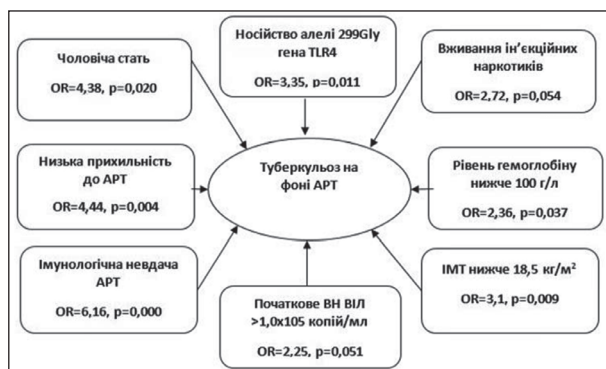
Носійство алелі 299Gly гена TLR4

OR=3,35, p=0,011

Чоловіча стать

OR=4,38, p=0,020

Вживання ін'єкційних наркотиків

OR=2,72, p=0,054

Низька прихильність до АРТ

OR=4,44, p=0,004

Туберкульоз на фоні АРТ

Рівень гемоглобіну нижче 100 г/л

OR=2,36, p=0,037

Імунологічна невдача АРТ

OR=6,16, p=0,000

ІМТ нижче 18,5 кг/м²

OR=3,1, p=0,009

Початкове ВН ВІЛ >1,0х105 копій/мл

OR=2,25, p=0,051